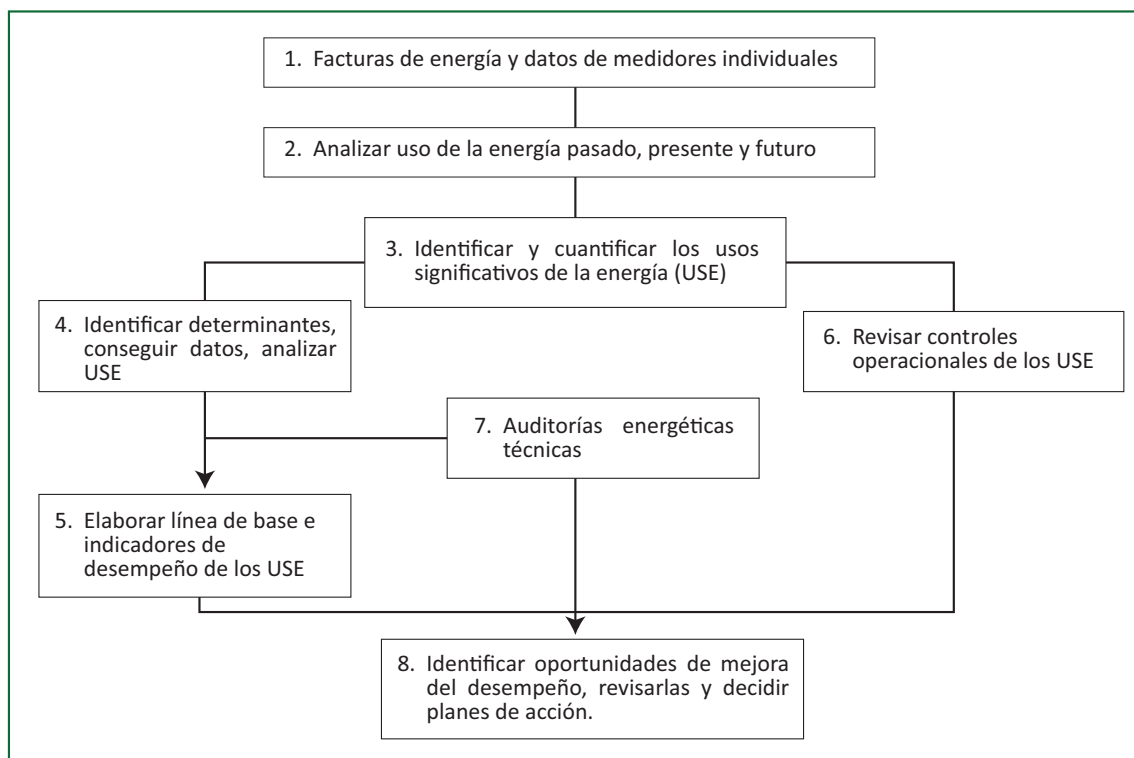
1. Facturas de energía y datos de medidores individuales

2. Analizar uso de la energía pasado, presente y futuro

3. Identificar y cuantificar los usos significativos de la energía (USE)

4. Identificar determinantes, conseguir datos, analizar USE

6. Revisar controles operacionales de los USE

7. Auditorías energéticas técnicas

5. Elaborar línea de base e indicadores de desempeño de los USE

8. Identificar oportunidades de mejora del desempeño, revisarlas y decidir planes de acción.